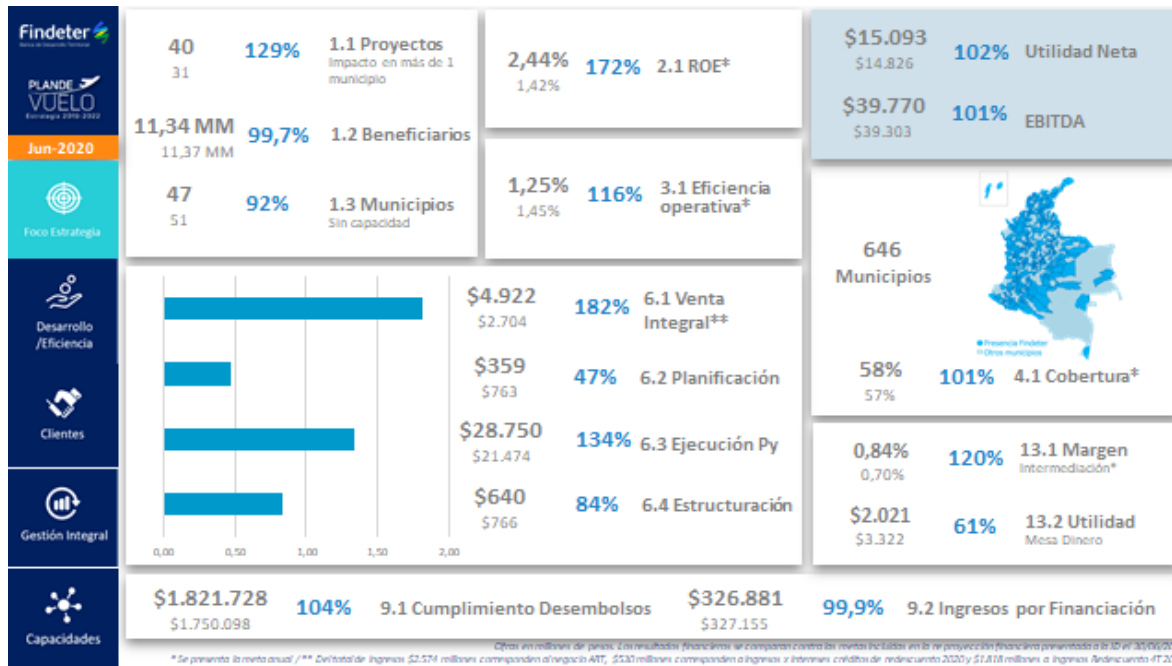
Findeter
Banca de Desarrollo Territorial

PLAN DE VUELO
Estrategia 2019-2022

Jun-2020

Foco Estrategia

Desarrollo /Eficiencia

Clientes

Gestión Integral

Capacidades

40
31
129%
1.1 Proyectos
Impacto en más de 1 municipio

11,34 MM
11,37 MM
99,7%
1.2 Beneficiarios

47
51
92%
1.3 Municipios
Sin capacidad

2,44%
1,42%
172%
2.1 ROE*

1,25%
1,45%
116%
3.1 Eficiencia operativa*

$15.093
$14.826
102%
Utilidad Neta

$39.770
$39.303
101%
EBITDA

646
Municipios

Presencia Findeter
Otros municipios

58%
57%
101%
4.1 Cobertura*

$4.922
$2.704
182%
6.1 Venta Integral**

$359
$763
47%
6.2 Planificación

$28.750
$21.474
134%
6.3 Ejecución Py

$640
$766
84%
6.4 Estructuración

0,00
0,50
1,00
1,50
2,00

0,84%
0,70%
120%
13.1 Margen
Intermediación*

$2.021
$3.322
61%
13.2 Utilidad
Mesa Dinero

$1.821.728
$1.750.098
104%
9.1 Cumplimiento Desembolsos

$326.881
$327.155
99,9%
9.2 Ingresos por Financiación

Cifras en millones de pesos. Los resultados financieros se comparan contra las metas incluidas en la re proyección financiera presentada a la JD el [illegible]
* Se presenta la meta anual / ** Del total de ingresos $2.574 millones corresponden al negocio AAT, $530 millones corresponden a ingresos x intereses créditos de redescuento 2020 y $1.818 millones a ingresos Redescuento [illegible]